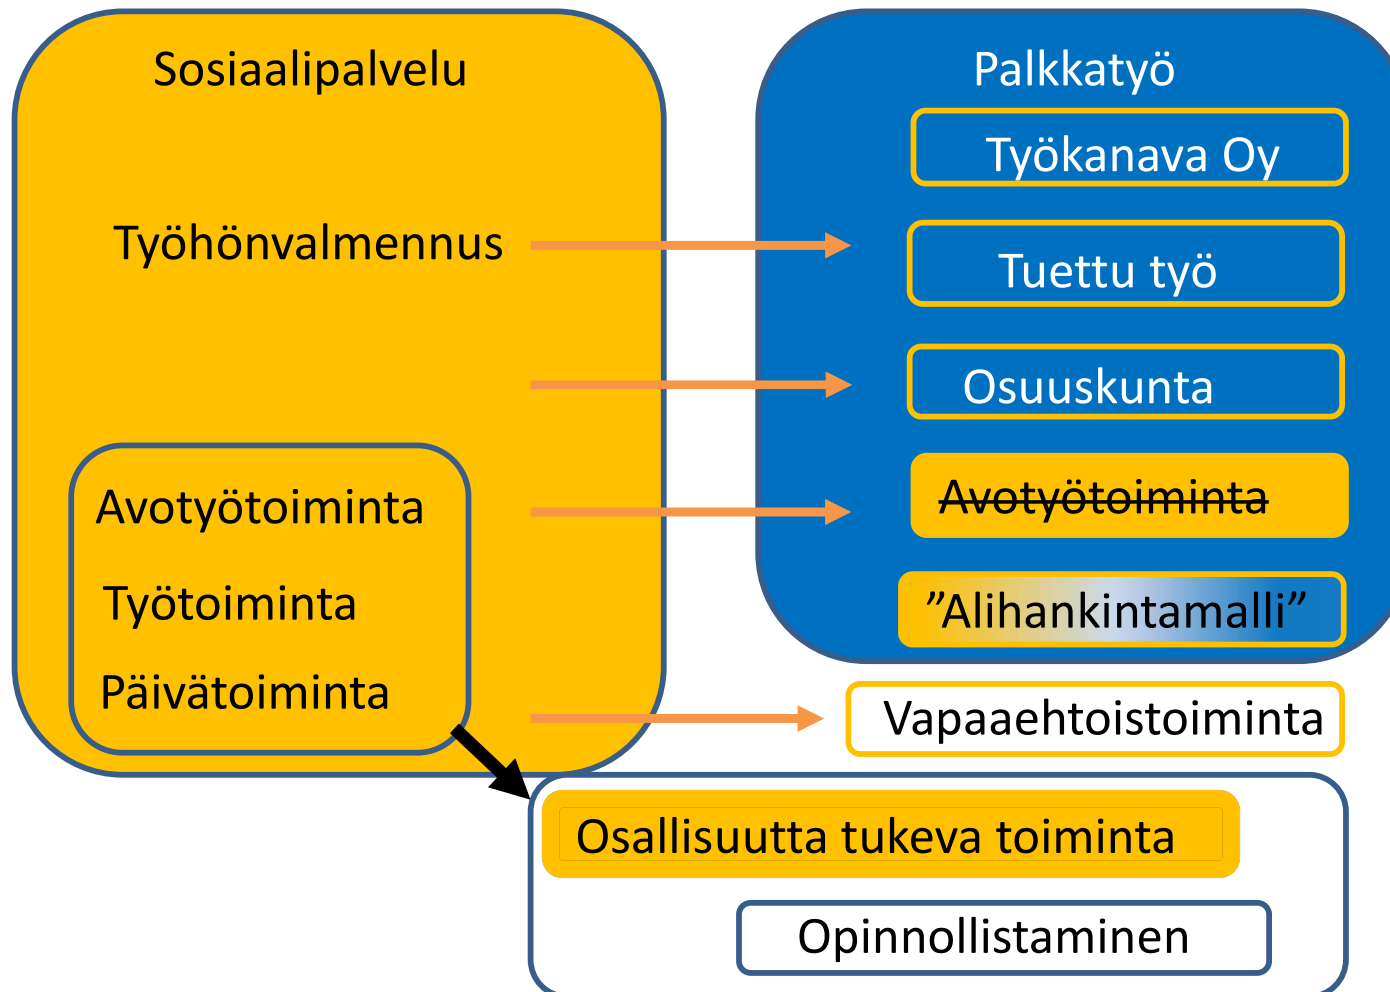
Sosiaalipalvelu

Työhönvalmennus

Avotyötoiminta

Työtoiminta

Päivätoiminta

Palkkatyö

Työkanava Oy

Tuettu työ

Osuuskunta

~~Avotyötoiminta~~

”Alihankintamalli”

Vapaaehtoistoiminta

Osallisuutta tukeva toiminta

Opinnollistaminen